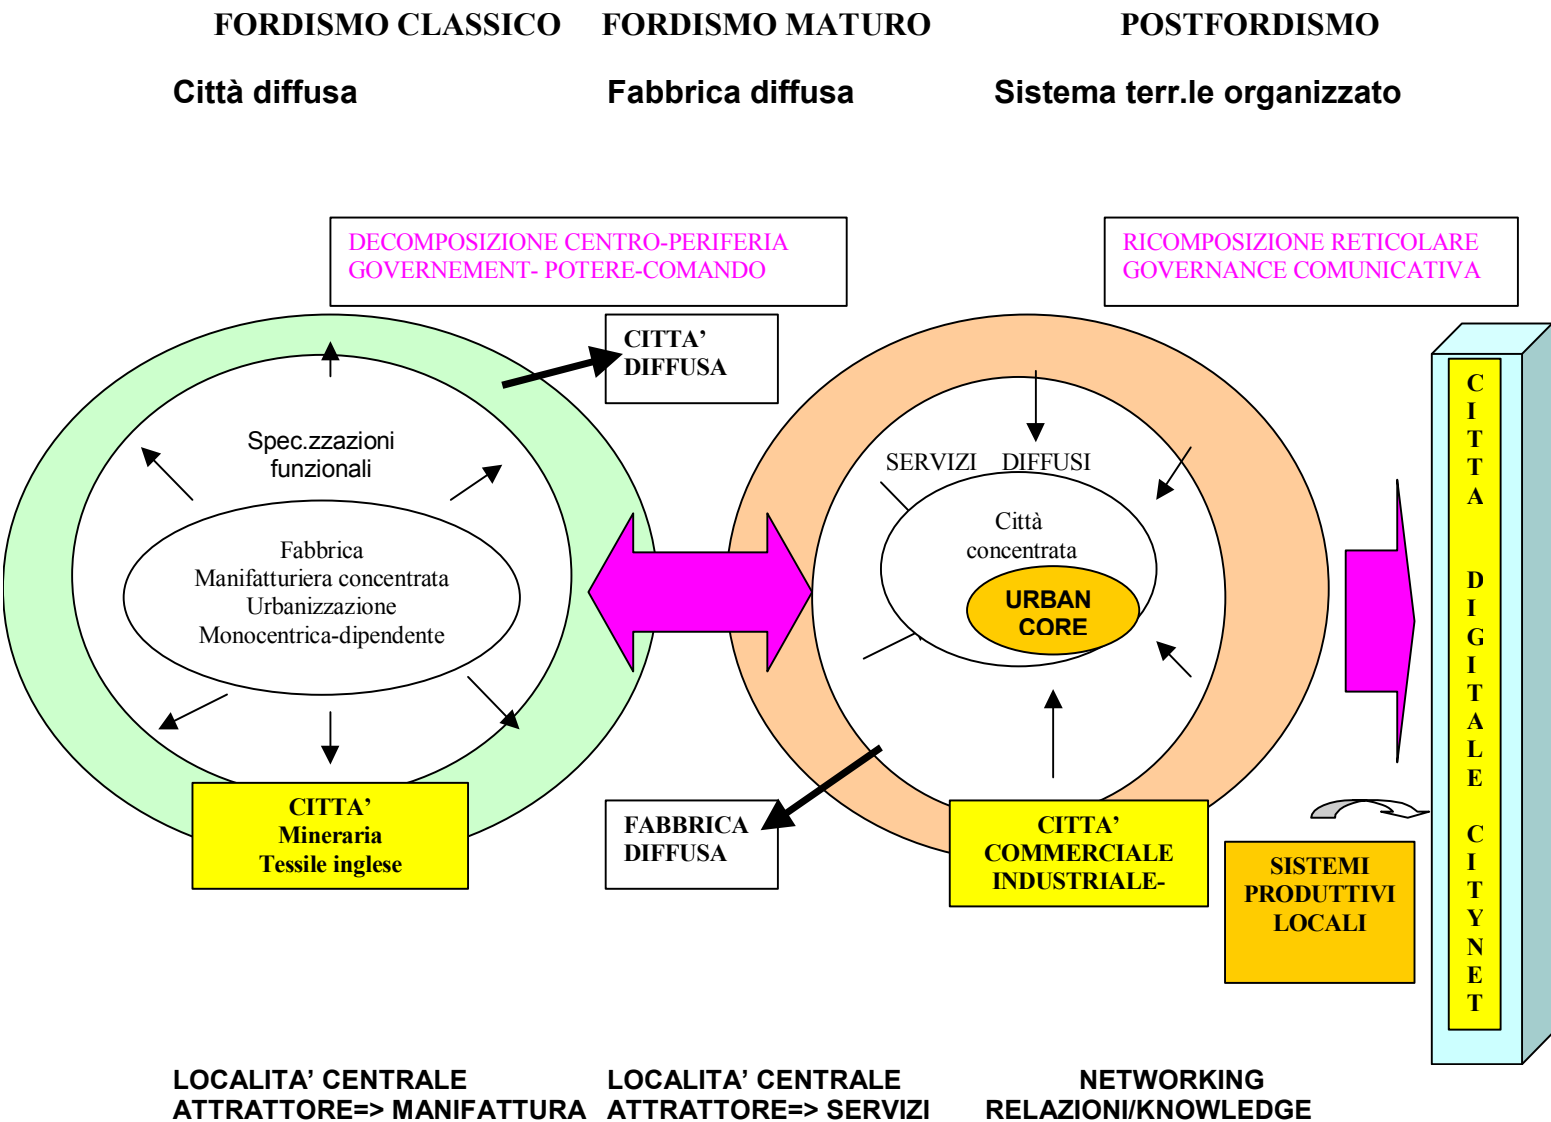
FORDISMO CLASSICO FORDISMO MATURO POSTFORDISMO

Città diffusa Fabbrica diffusa Sistema terr.le organizzato

DECOMPOSIZIONE CENTRO-PERIFERIA
GOVERNEMENT- POTERE-COMANDO

RICOMPOSIZIONE RETICOLARE
GOVERNANCE COMUNICATIVA

CITTA' DIFFUSA

Spec.zzazioni funzionali

Fabbrica
Manifatturiera concentrata
Urbanizzazione
Monocentrica-dipendente

CITTA'
Mineraria
Tessile inglese

SERVIZI DIFFUSI

Città concentrata

URBAN CORE

FABBRICA DIFFUSA

CITTA'
COMMERCIALE
INDUSTRIALE-

SISTEMI PRODUTTIVI LOCALI

CITTA DIGITALE CITYNET

LOCALITA' CENTRALE
ATTRATTORE=> MANIFATTURA

LOCALITA' CENTRALE
ATTRATTORE=> SERVIZI

NETWORKING
RELAZIONI/KNOWLEDGE